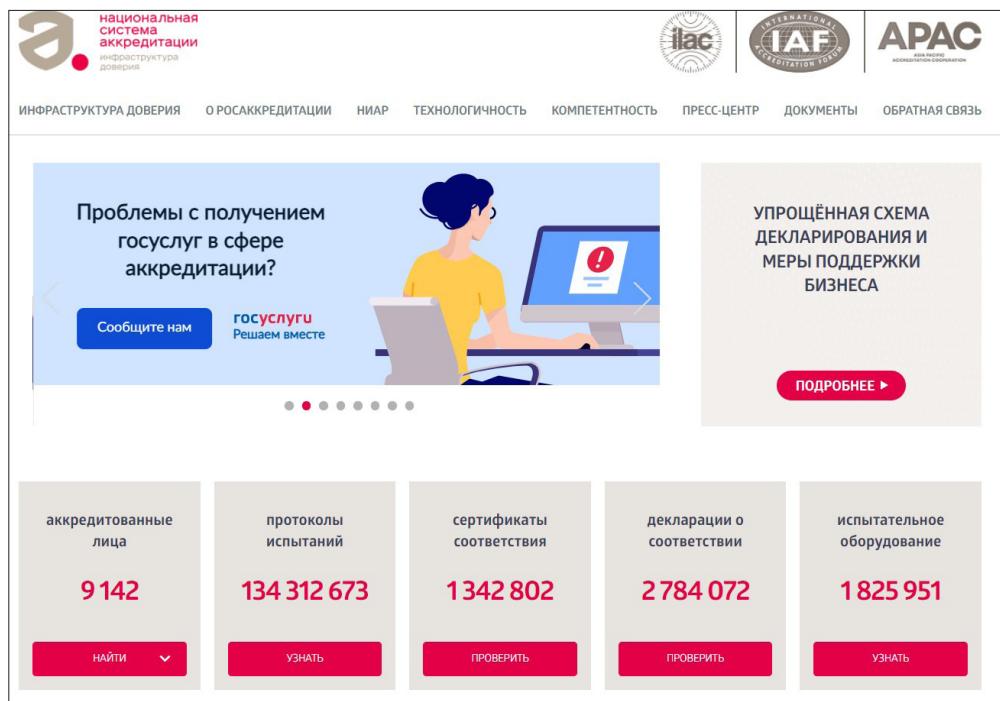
национальная система аккредитации
инфраструктура доверия

ilac

INTERNATIONAL IAF ACCREDITATION FORUM

APAC
ASIA PACIFIC ACCREDITATION COOPERATION

ИНФРАСТРУКТУРА ДОВЕРИЯ О РОСАККРЕДИТАЦИИ НИАР ТЕХНОЛОГИЧНОСТЬ КОМПЕТЕНТНОСТЬ ПРЕСС-ЦЕНТР ДОКУМЕНТЫ ОБРАТНАЯ СВЯЗЬ

Проблемы с получением госуслуг в сфере аккредитации?

Сообщите нам

госуслуги
Решаем вместе

УПРОЩЁННАЯ СХЕМА ДЕКЛАРИРОВАНИЯ И МЕРЫ ПОДДЕРЖКИ БИЗНЕСА

ПОДРОБНЕЕ ▸

| аккредитованные лица | протоколы испытаний | сертификаты соответствия | декларации о соответствии | испытательное оборудование |
|---|---|---|---|---|
| 9 142 | 134 312 673 | 1 342 802 | 2 784 072 | 1 825 951 |
| НАЙТИ | УЗНАТЬ | ПРОВЕРИТЬ | ПРОВЕРИТЬ | УЗНАТЬ |